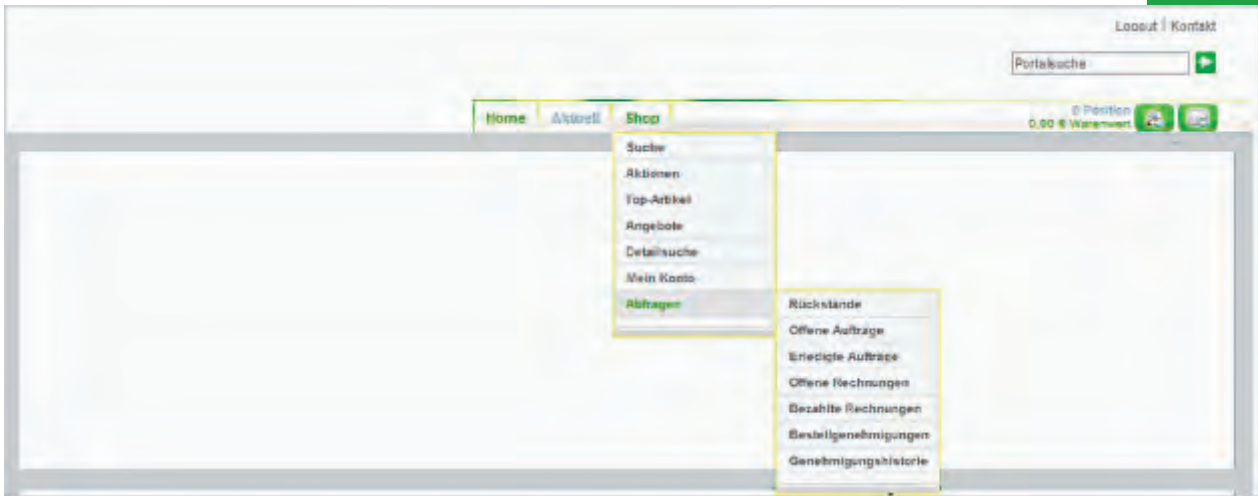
Logout | Kontakt

Portalsuche

Home Aktuell Shop

0 Position
0,00 € Warenwert

Suche
Aktionen
Top-Artikel
Angebote
Detailsuche
Mein Konto
Abfragen

Rückstände
Offene Aufträge
Erledigte Aufträge
Offene Rechnungen
Bezahlte Rechnungen
Bestellgenehmigungen
Genehmigungshistorie